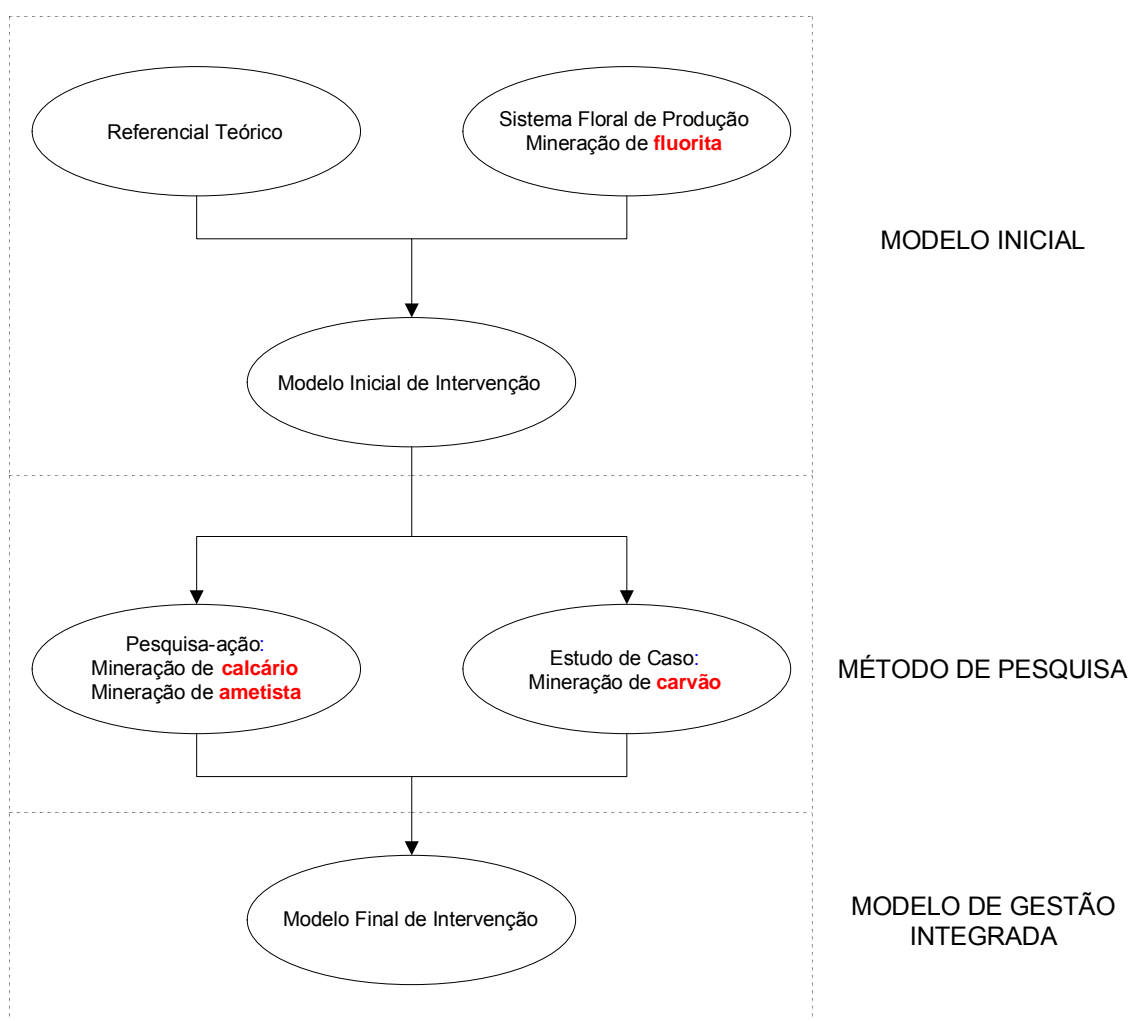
Referencial Teórico

Sistema Floral de Produção
Mineração de fluorita

MODELO INICIAL

Modelo Inicial de Intervenção

Pesquisa-ação:
Mineração de calcário
Mineração de ametista

Estudo de Caso:
Mineração de carvão

MÉTODO DE PESQUISA

Modelo Final de Intervenção

MODELO DE GESTÃO INTEGRADA